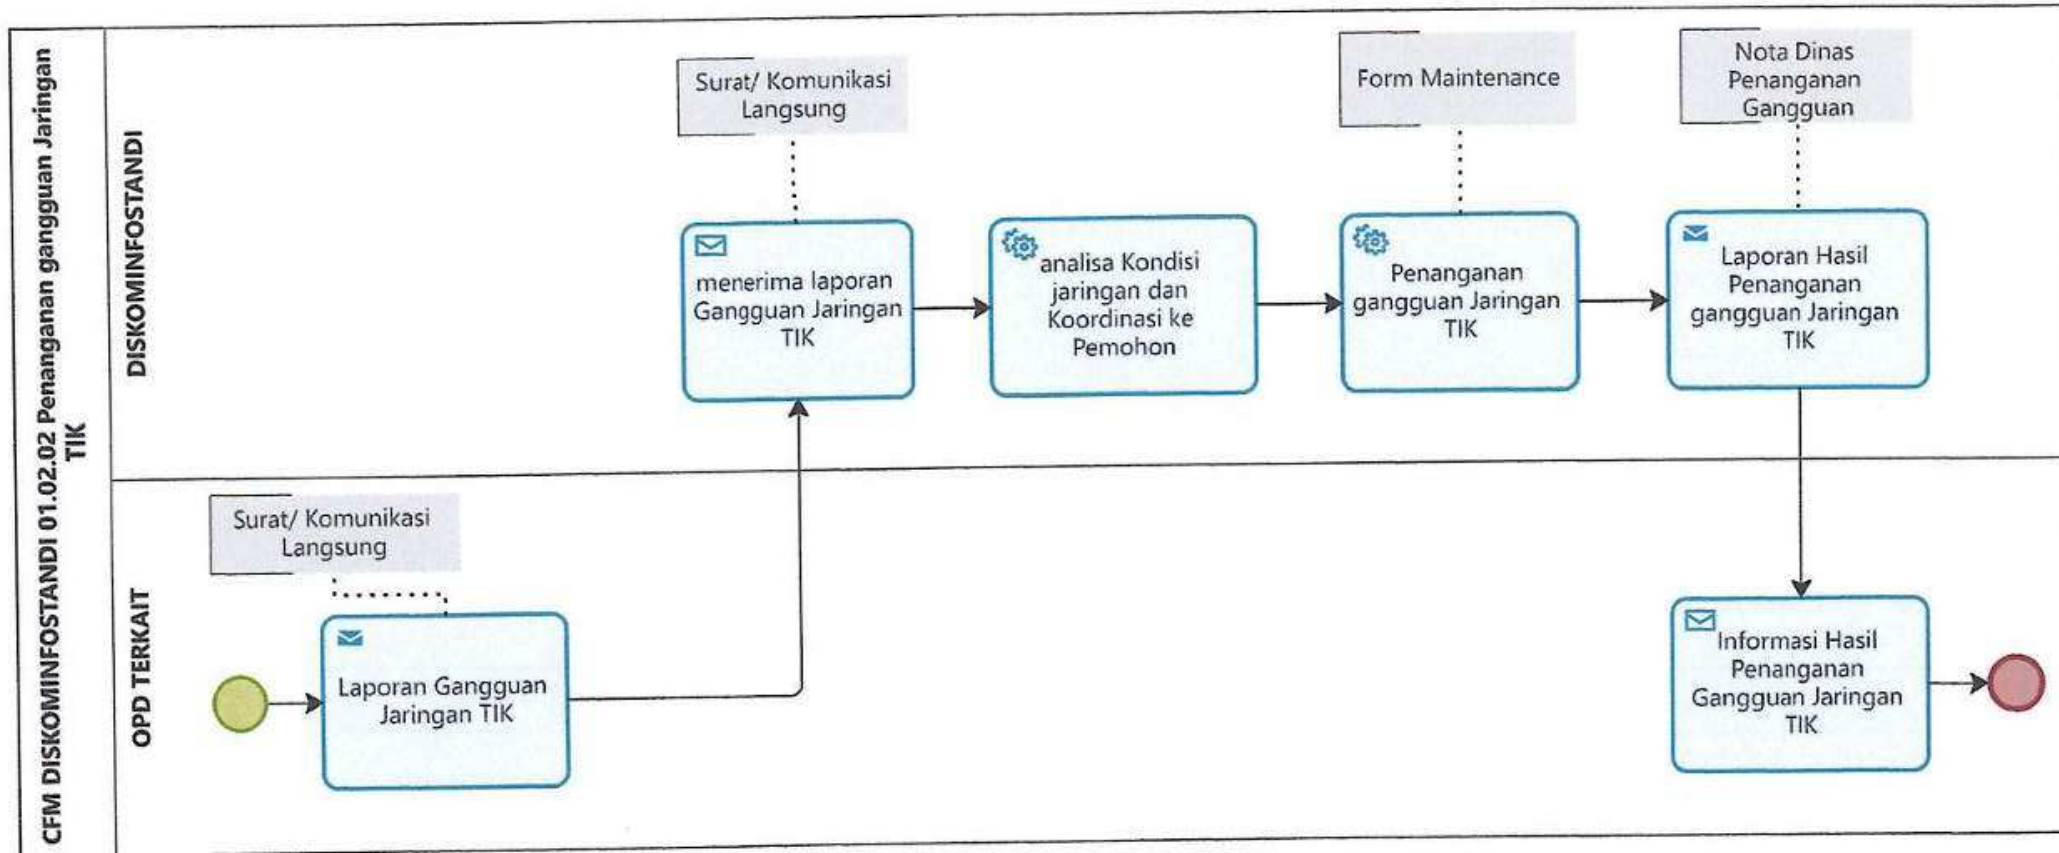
CFM DISKOMINFOSTANDI 01.02.02 Penanganan gangguan Jaringan TIK

DISKOMINFOSTANDI

Surat/ Komunikasi Langsung

Form Maintenance

Nota Dinas Penanganan Gangguan

menerima laporan Gangguan Jaringan TIK

analisa Kondisi jaringan dan Koordinasi ke Pemohon

Penanganan gangguan Jaringan TIK

Laporan Hasil Penanganan gangguan Jaringan TIK

OPD TERKAIT

Surat/ Komunikasi Langsung

Laporan Gangguan Jaringan TIK

Informasi Hasil Penanganan Gangguan Jaringan TIK